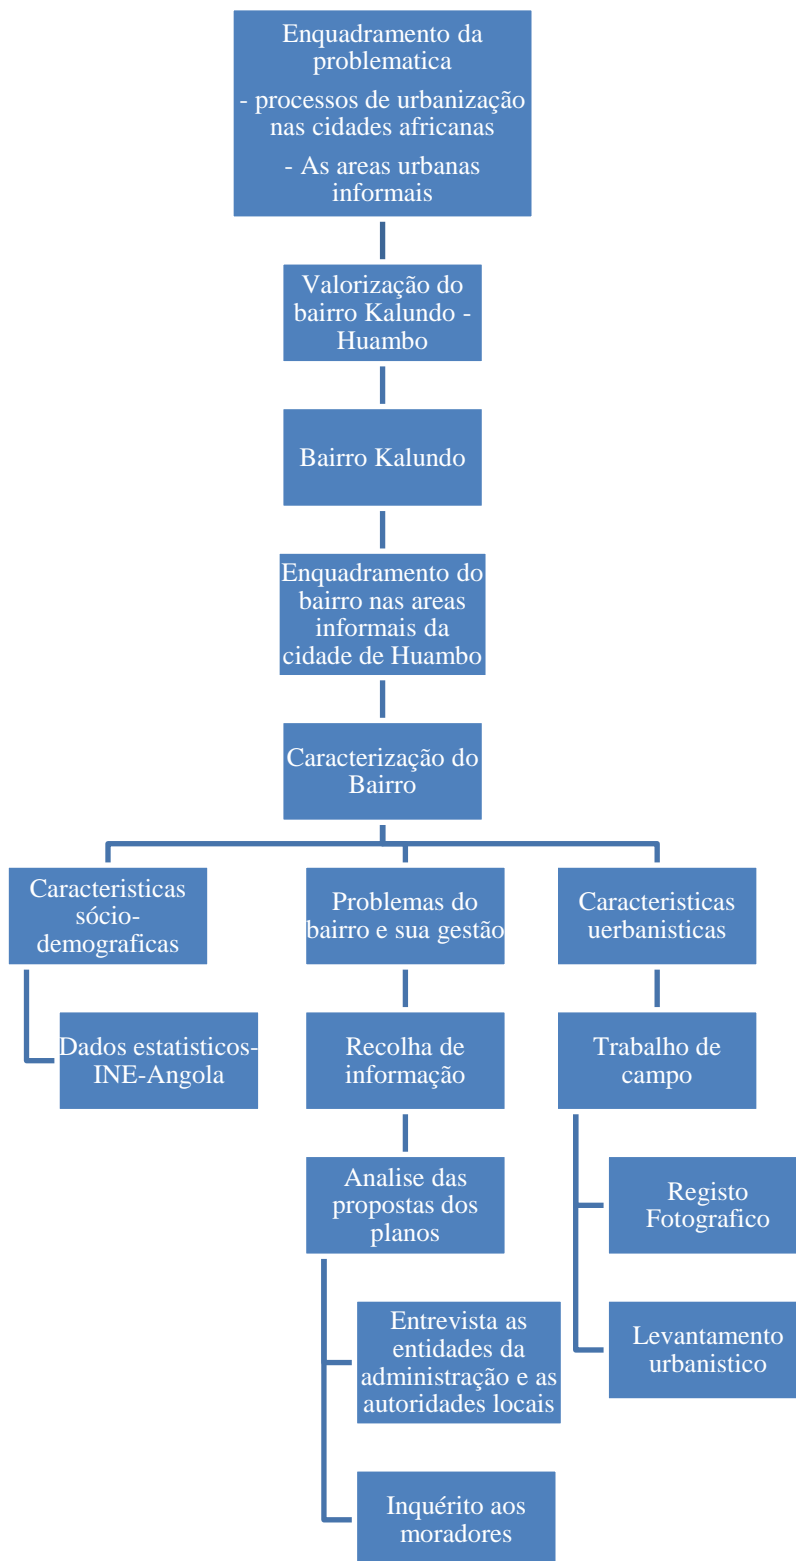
Enquadramento da problematica
- processos de urbanização nas cidades africanas
- As areas urbanas informais

Valorização do bairro Kalundo - Huambo

Bairro Kalundo

Enquadramento do bairro nas areas informais da cidade de Huambo

Caracterização do Bairro

Caracteristicas sócio-demograficas

Dados estatisticos-INE-Angola

Problemas do bairro e sua gestão

Recolha de informação

Analise das propostas dos planos

Entrevista as entidades da administração e as autoridades locais

Inquérito aos moradores

Caracteristicas uerbanisticas

Trabalho de campo

Registo Fotografico

Levantamento urbanistico